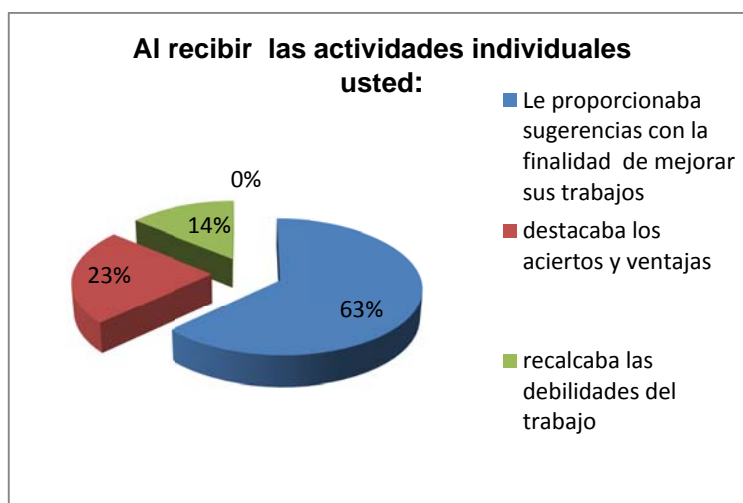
Al recibir las actividades individuales usted:

0%

14%

23%

63%

Le proporcionaba sugerencias con la finalidad de mejorar sus trabajos

destacaba los aciertos y ventajas

recalcaba las debilidades del trabajo